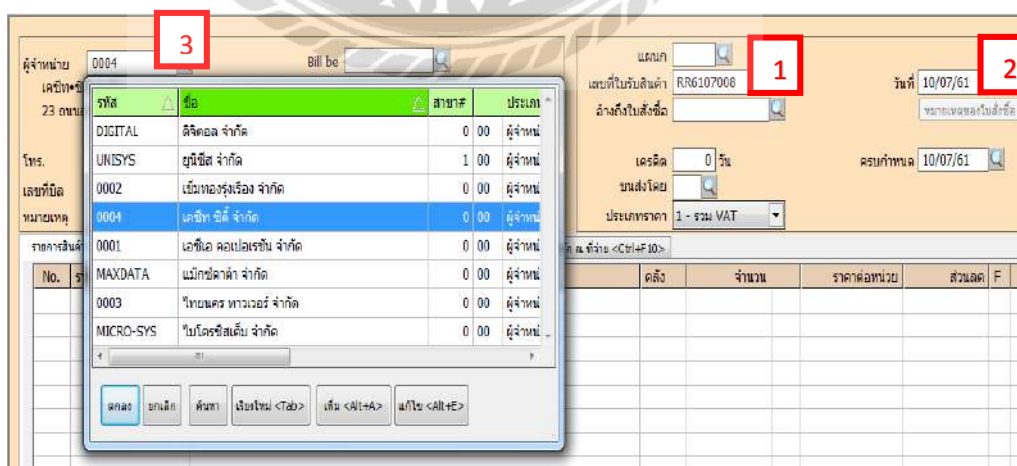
3

1

2

ผู้จำหน่าย 0004

เคซีท•ซี

23 ถนน

Bill be

แผนก

เลขที่ใบรับสินค้า RR6107008

อ้างถึงใบสั่งซื้อ

วันที่ 10/07/61

หมายเหตุของใบสั่งซื้อ

โทร.

เลขที่บิล

หมายเหตุ

เครดิต 0 วัน

ขนส่งโดย

ประเภทราคา 1 - รวม VAT

ครบกำหนด 10/07/61

| รหัส | ชื่อ | สาขา# | | ประเภ |
|---|---|---|---|---|
| DIGITAL | ดิจิตอล จำกัด | 0 | 00 | ผู้จำหน่ |
| UNISYS | ยูนิซิส จำกัด | 1 | 00 | ผู้จำหน่ |
| 0002 | เข็มทองรุ่งเรือง จำกัด | 0 | 00 | ผู้จำหน่ |
| 0004 | เคซีท ซิตี้ จำกัด | 0 | 00 | ผู้จำหน่ |
| 0001 | เอซีเอ คอเปอเรชั่น จำกัด | 0 | 00 | ผู้จำหน่ |
| MAXDATA | แม็กซ์ดาต้า จำกัด | 0 | 00 | ผู้จำหน่ |
| 0003 | ไทยนคร ทาวเวอร์ จำกัด | 0 | 00 | ผู้จำหน่ |
| MICRO-SYS | ไมโครซิสเต็ม จำกัด | 0 | 00 | ผู้จำหน่ |

ตกลง ยกเลิก ค้นหา เรียงใหม่ <Tab> เพิ่ม <Alt+A> แก้ไข <Alt+E>

รายการสินค้า

ณ ที่จ่าย <Ctrl+F10>

No.

คลัง จำนวน ราคาต่อหน่วย ส่วนลด F